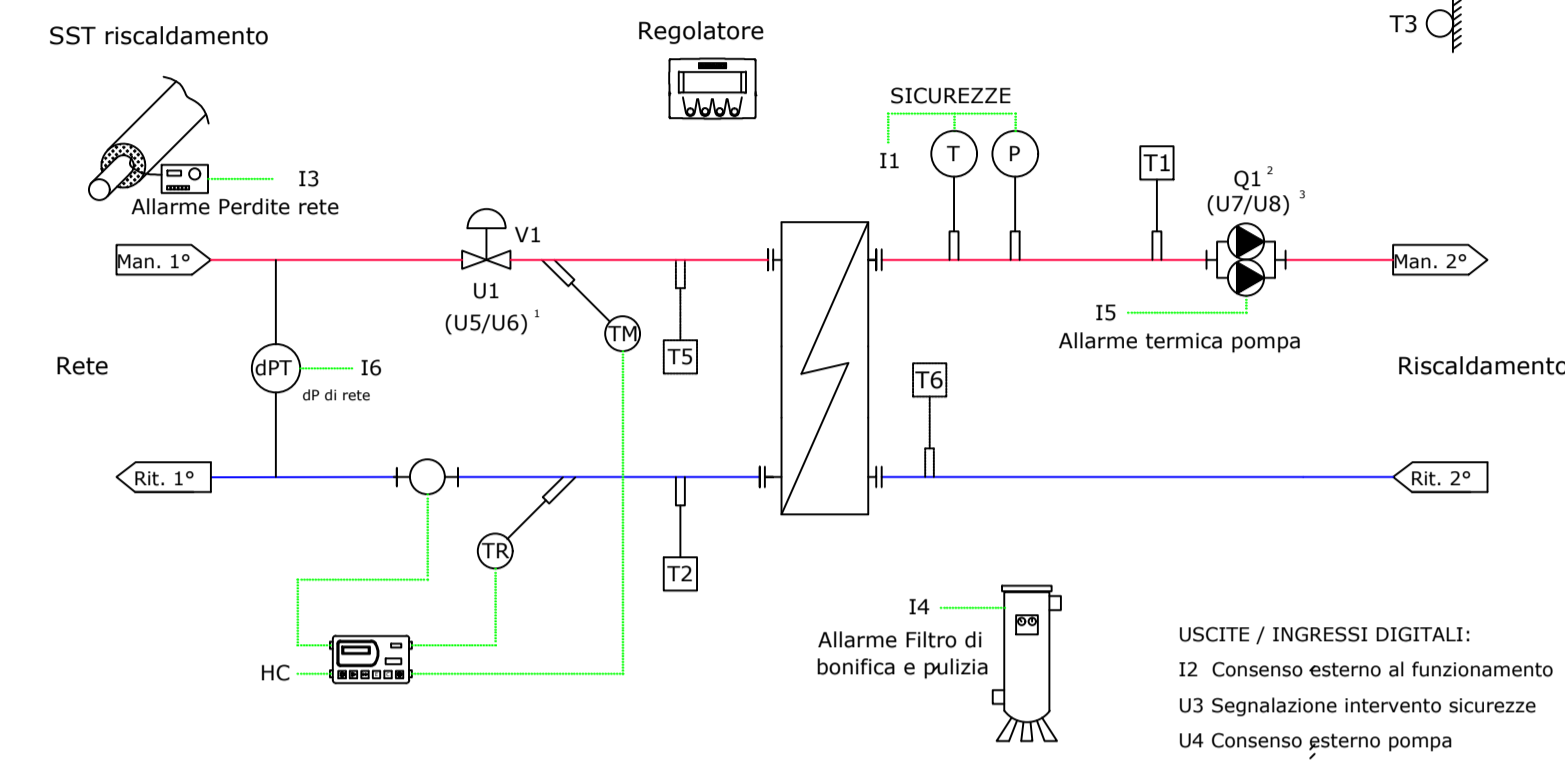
SST riscaldamento

Regolatore

T3

SICUREZZE

I1 T P T1

Q1 $^2$
(U7/U8) $^3$

I3
Allarme Perdite rete

V1

Man. 1°

U1
(U5/U6) $^1$

Man. 2°

I5
Allarme termica pompa

TM

T5

Rete

dPT I6
dP di rete

Riscaldamento

T6

Rit. 1°

Rit. 2°

TR

T2

I4
Allarme Filtro di bonifica e pulizia

HC

USCITE / INGRESSI DIGITALI:
I2 Consenso esterno al funzionamento
U3 Segnalazione intervento sicurezze
U4 Consenso esterno pompa